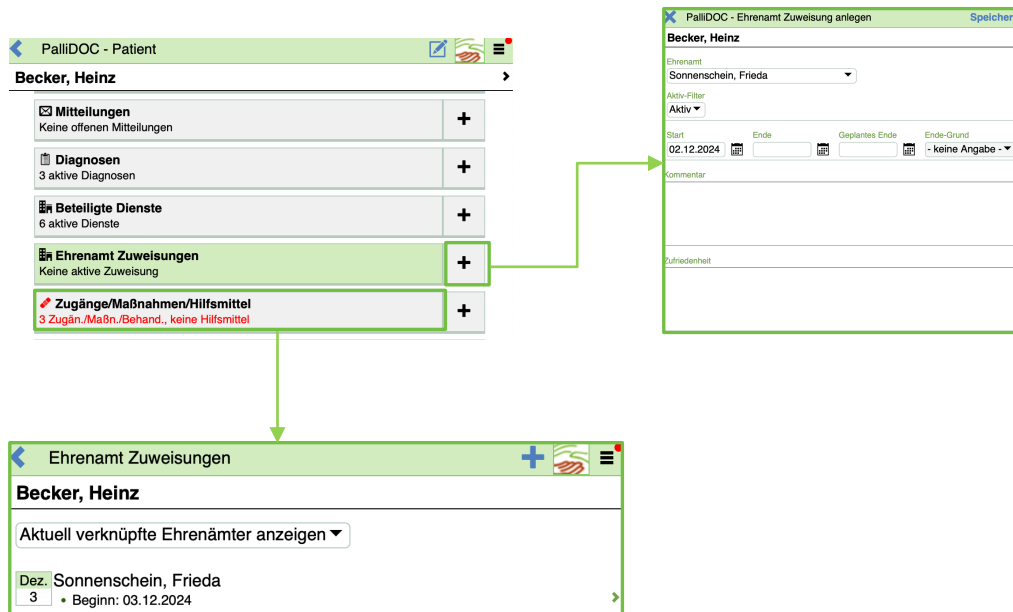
PalliDOC - Patient

Becker, Heinz

Mitteilungen
Keine offenen Mitteilungen

Diagnosen
3 aktive Diagnosen

Beteiligte Dienste
6 aktive Dienste

Ehrenamt Zuweisungen
Keine aktive Zuweisung

Zugänge/Maßnahmen/Hilfsmittel
3 Zugän./Maßn./Behand., keine Hilfsmittel

PalliDOC - Ehrenamt Zuweisung anlegen
Speicher

Becker, Heinz

Ehrenamt
Sonnenschein, Frieda

Aktiv-Filter
Aktiv

Start
02.12.2024

Ende

Geplantes Ende

Ende-Grund
- keine Angabe -

Kommentar

Zufriedenheit

Ehrenamt Zuweisungen

Becker, Heinz

Aktuell verknüpfte Ehrenämter anzeigen

Dez.
3
Sonnenschein, Frieda
• Beginn: 03.12.2024